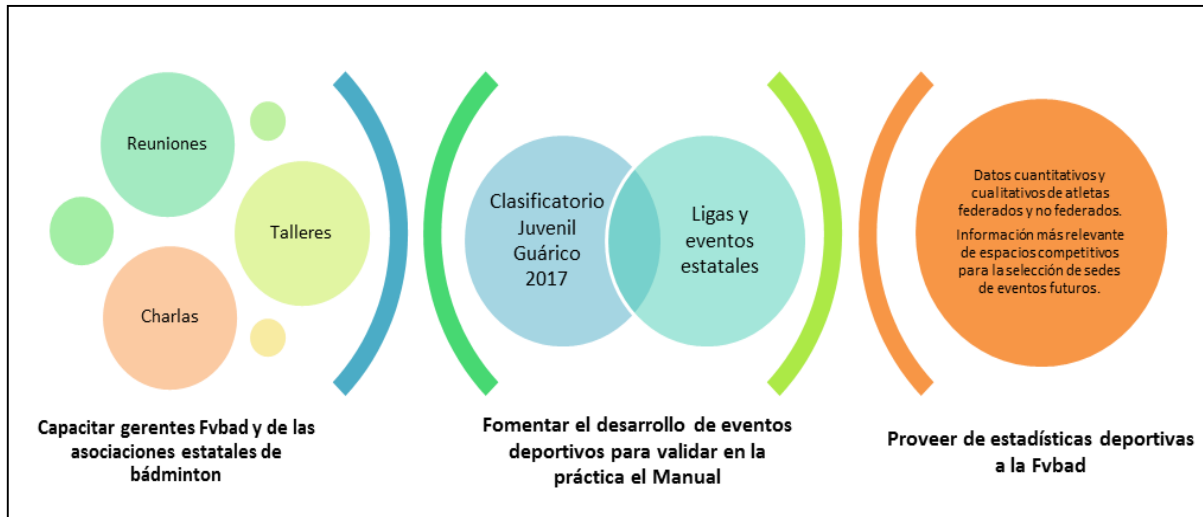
Reuniones

Talleres

Charlas

Capacitar gerentes Fvbad y de las asociaciones estatales de bádminton

Clasificatorio Juvenil Guárico 2017

Ligas y eventos estatales

Fomentar el desarrollo de eventos deportivos para validar en la práctica el Manual

Datos cuantitativos y cualitativos de atletas federados y no federados.

Información más relevante de espacios competitivos para la selección de sedes de eventos futuros.

Proveer de estadísticas deportivas a la Fvbad